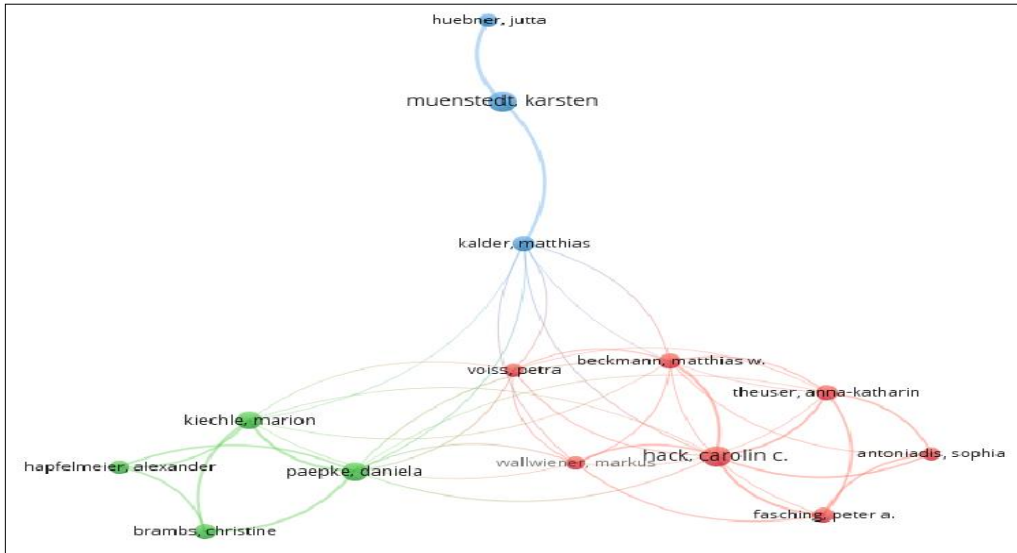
huebner, jutta

muenstedt, karsten

kalder, matthias

voiss, petra

beckmann, matthias w.

theuser, anna-katharin

kiechle, marion

hack, carolin c.

antoniadis, sophia

hapfelmeier, alexander

paepke, daniela

wallwiener, markus

fasching, peter a.

brambs, christine